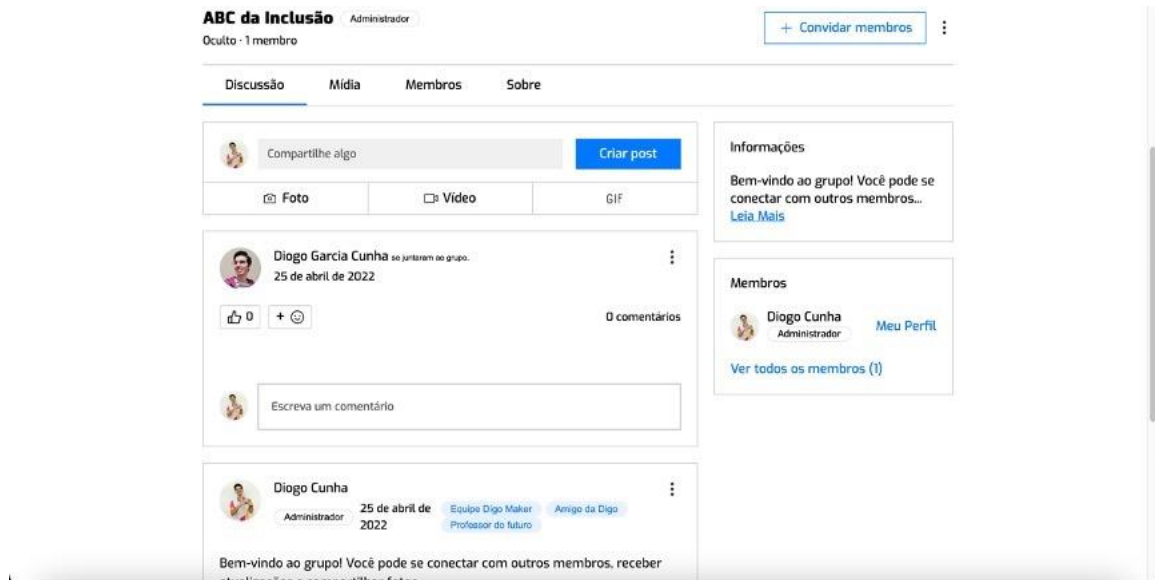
ABC da Inclusão Administrador
Oculto · 1 membro

+ Convidar membros

Discussão Mídia Membros Sobre

Compartilhe algo
Criar post

Foto Vídeo GIF

Diogo Garcia Cunha se juntaram ao grupo.
25 de abril de 2022

0 + ☺

0 comentários

Escreva um comentário

Diogo Cunha
Administrador
25 de abril de 2022
Equipe Digo Maker
Amigo da Digo
Professor do futuro

Bem-vindo ao grupo! Você pode se conectar com outros membros, receber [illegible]

Informações

Bem-vindo ao grupo! Você pode se conectar com outros membros...
Leia Mais

Membros

Diogo Cunha
Administrador
Meu Perfil

Ver todos os membros (1)